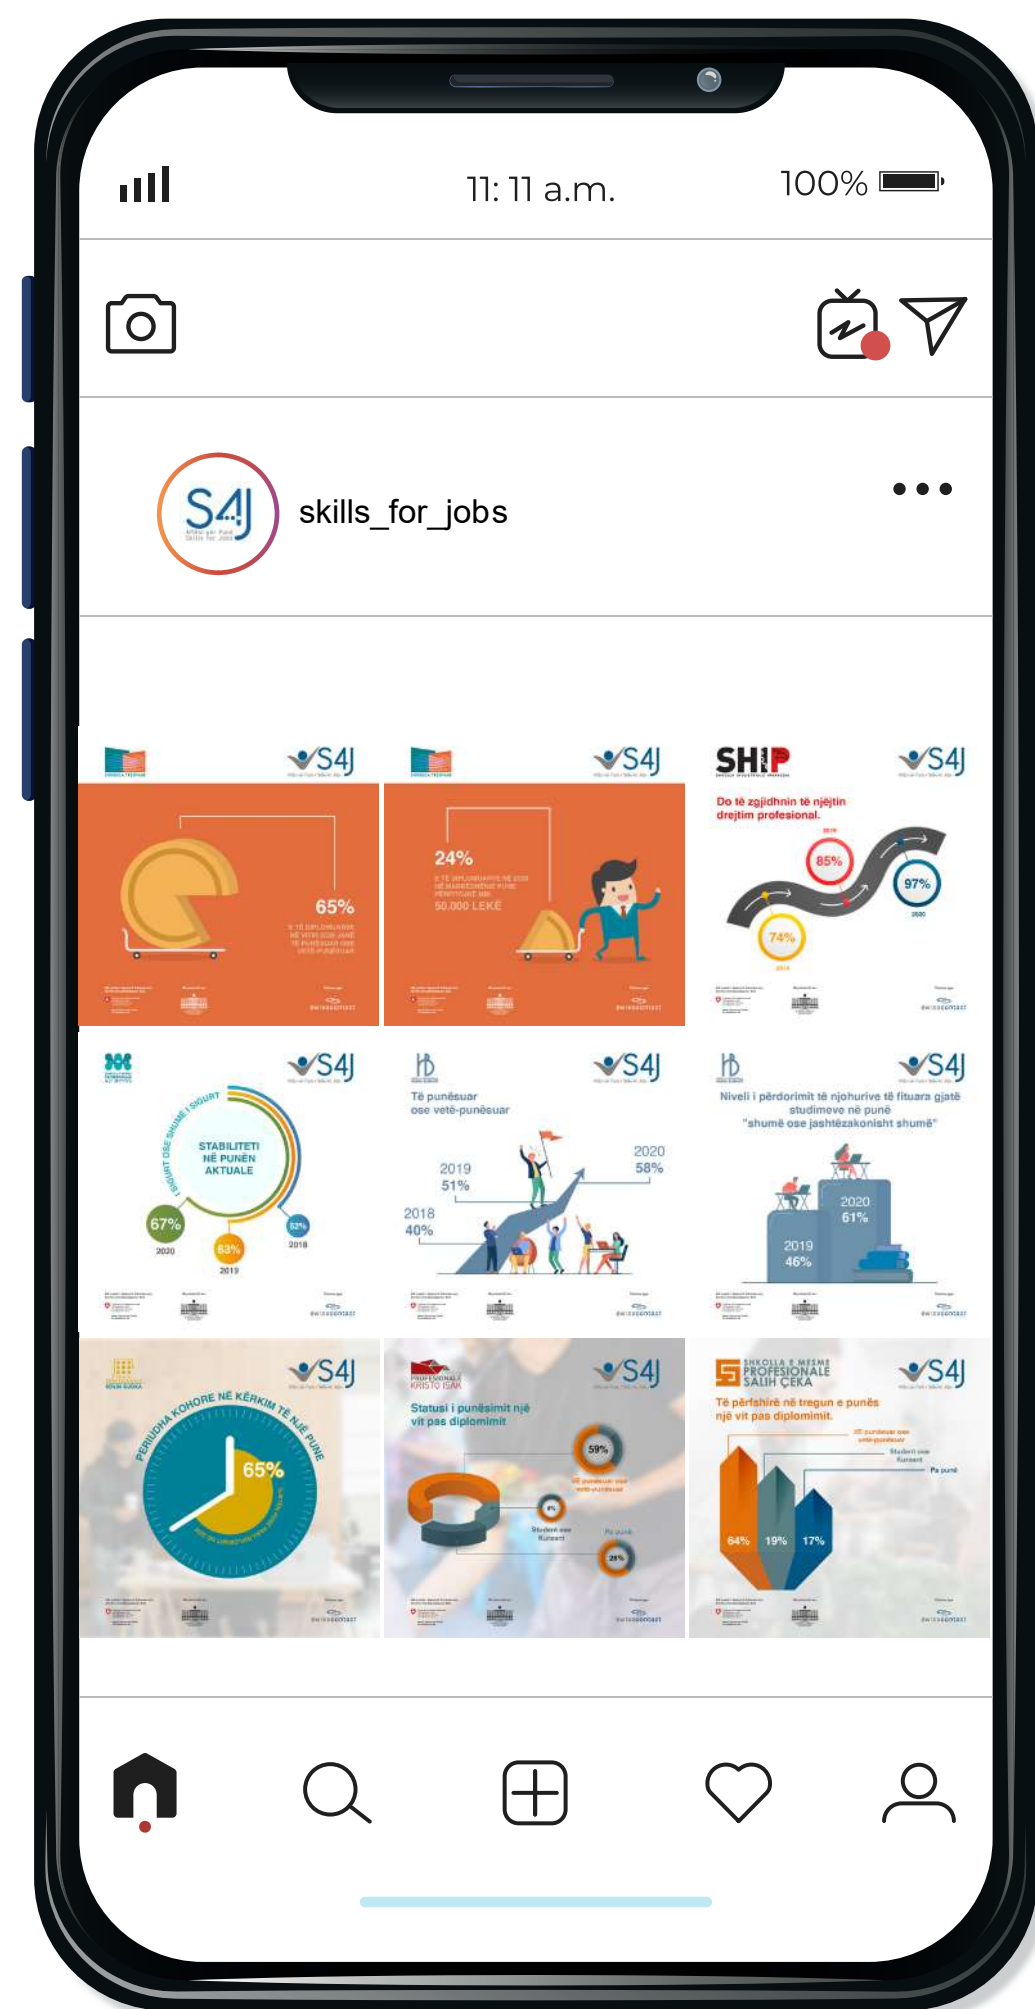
11: 11 a.m.

100%

skills_for_jobs

S4J

S4J

65%

S4J

24%

50.000 LEKË

SHIP

S4J

Do të zgjidhnin të njëjtin drejtim profesional.

85%

97%

74%

S4J

STABILITETI NË PUNËN AKTUALE

67%

63%

52%

2020

2019

2018

S4J

Të punësuar ose vetë-punësuar

2020 58%

2019 51%

2018 40%

S4J

Niveli i përdorimit të njohurive të fituara gjatë studimeve në punë "shumë ose jashtëzakonisht shumë"

2020 61%

2019 46%

S4J

PERIUDHA KOHORE NË KËRKIM TË NJË PUNE

65%

S4J

KRISTO ISAK

Statusi i punësimit një vit pas diplomimit

59%

S4J

SHKOLLA E MESME PROFESIONALE SALIH ÇEKA

Të përfshirë në tregun e punës një vit pas diplomimit.

64%

19%

17%